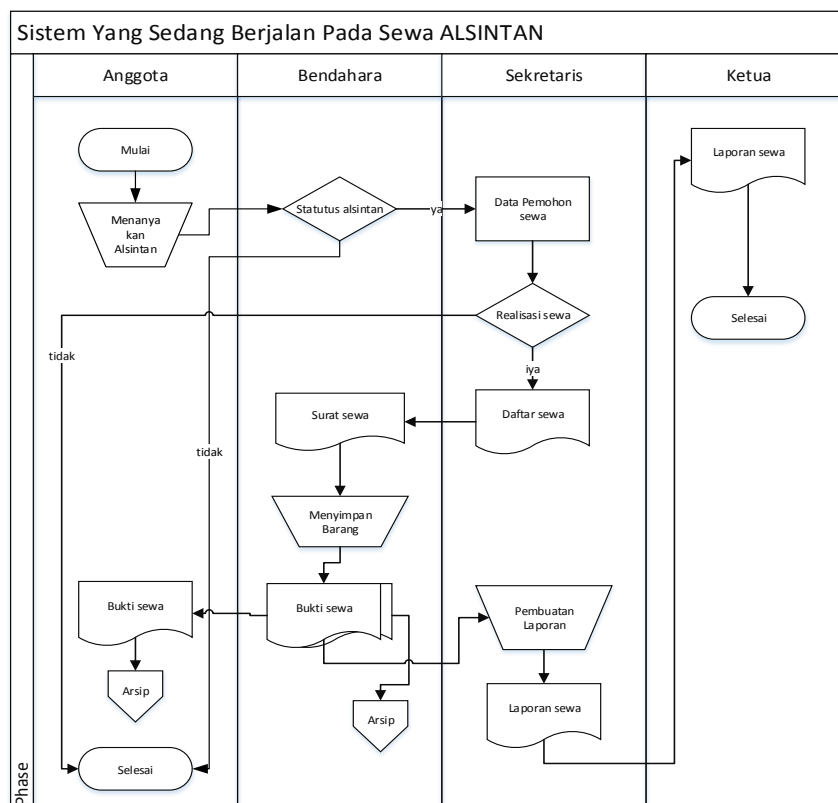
Sistem Yang Sedang Berjalan Pada Sewa ALSINTAN

Anggota

Bendahara

Sekretaris

Ketua

Mulai

Menanyakan Alsintan

Statutus alsintan

ya

Data Pemohon sewa

Laporan sewa

Realisasi sewa

Selesai

tidak

iya

Surat sewa

Daftar sewa

tidak

Menyimpan Barang

Bukti sewa

Bukti sewa

Pembuatan Laporan

Arsip

Arsip

Laporan sewa

Phase

Selesai